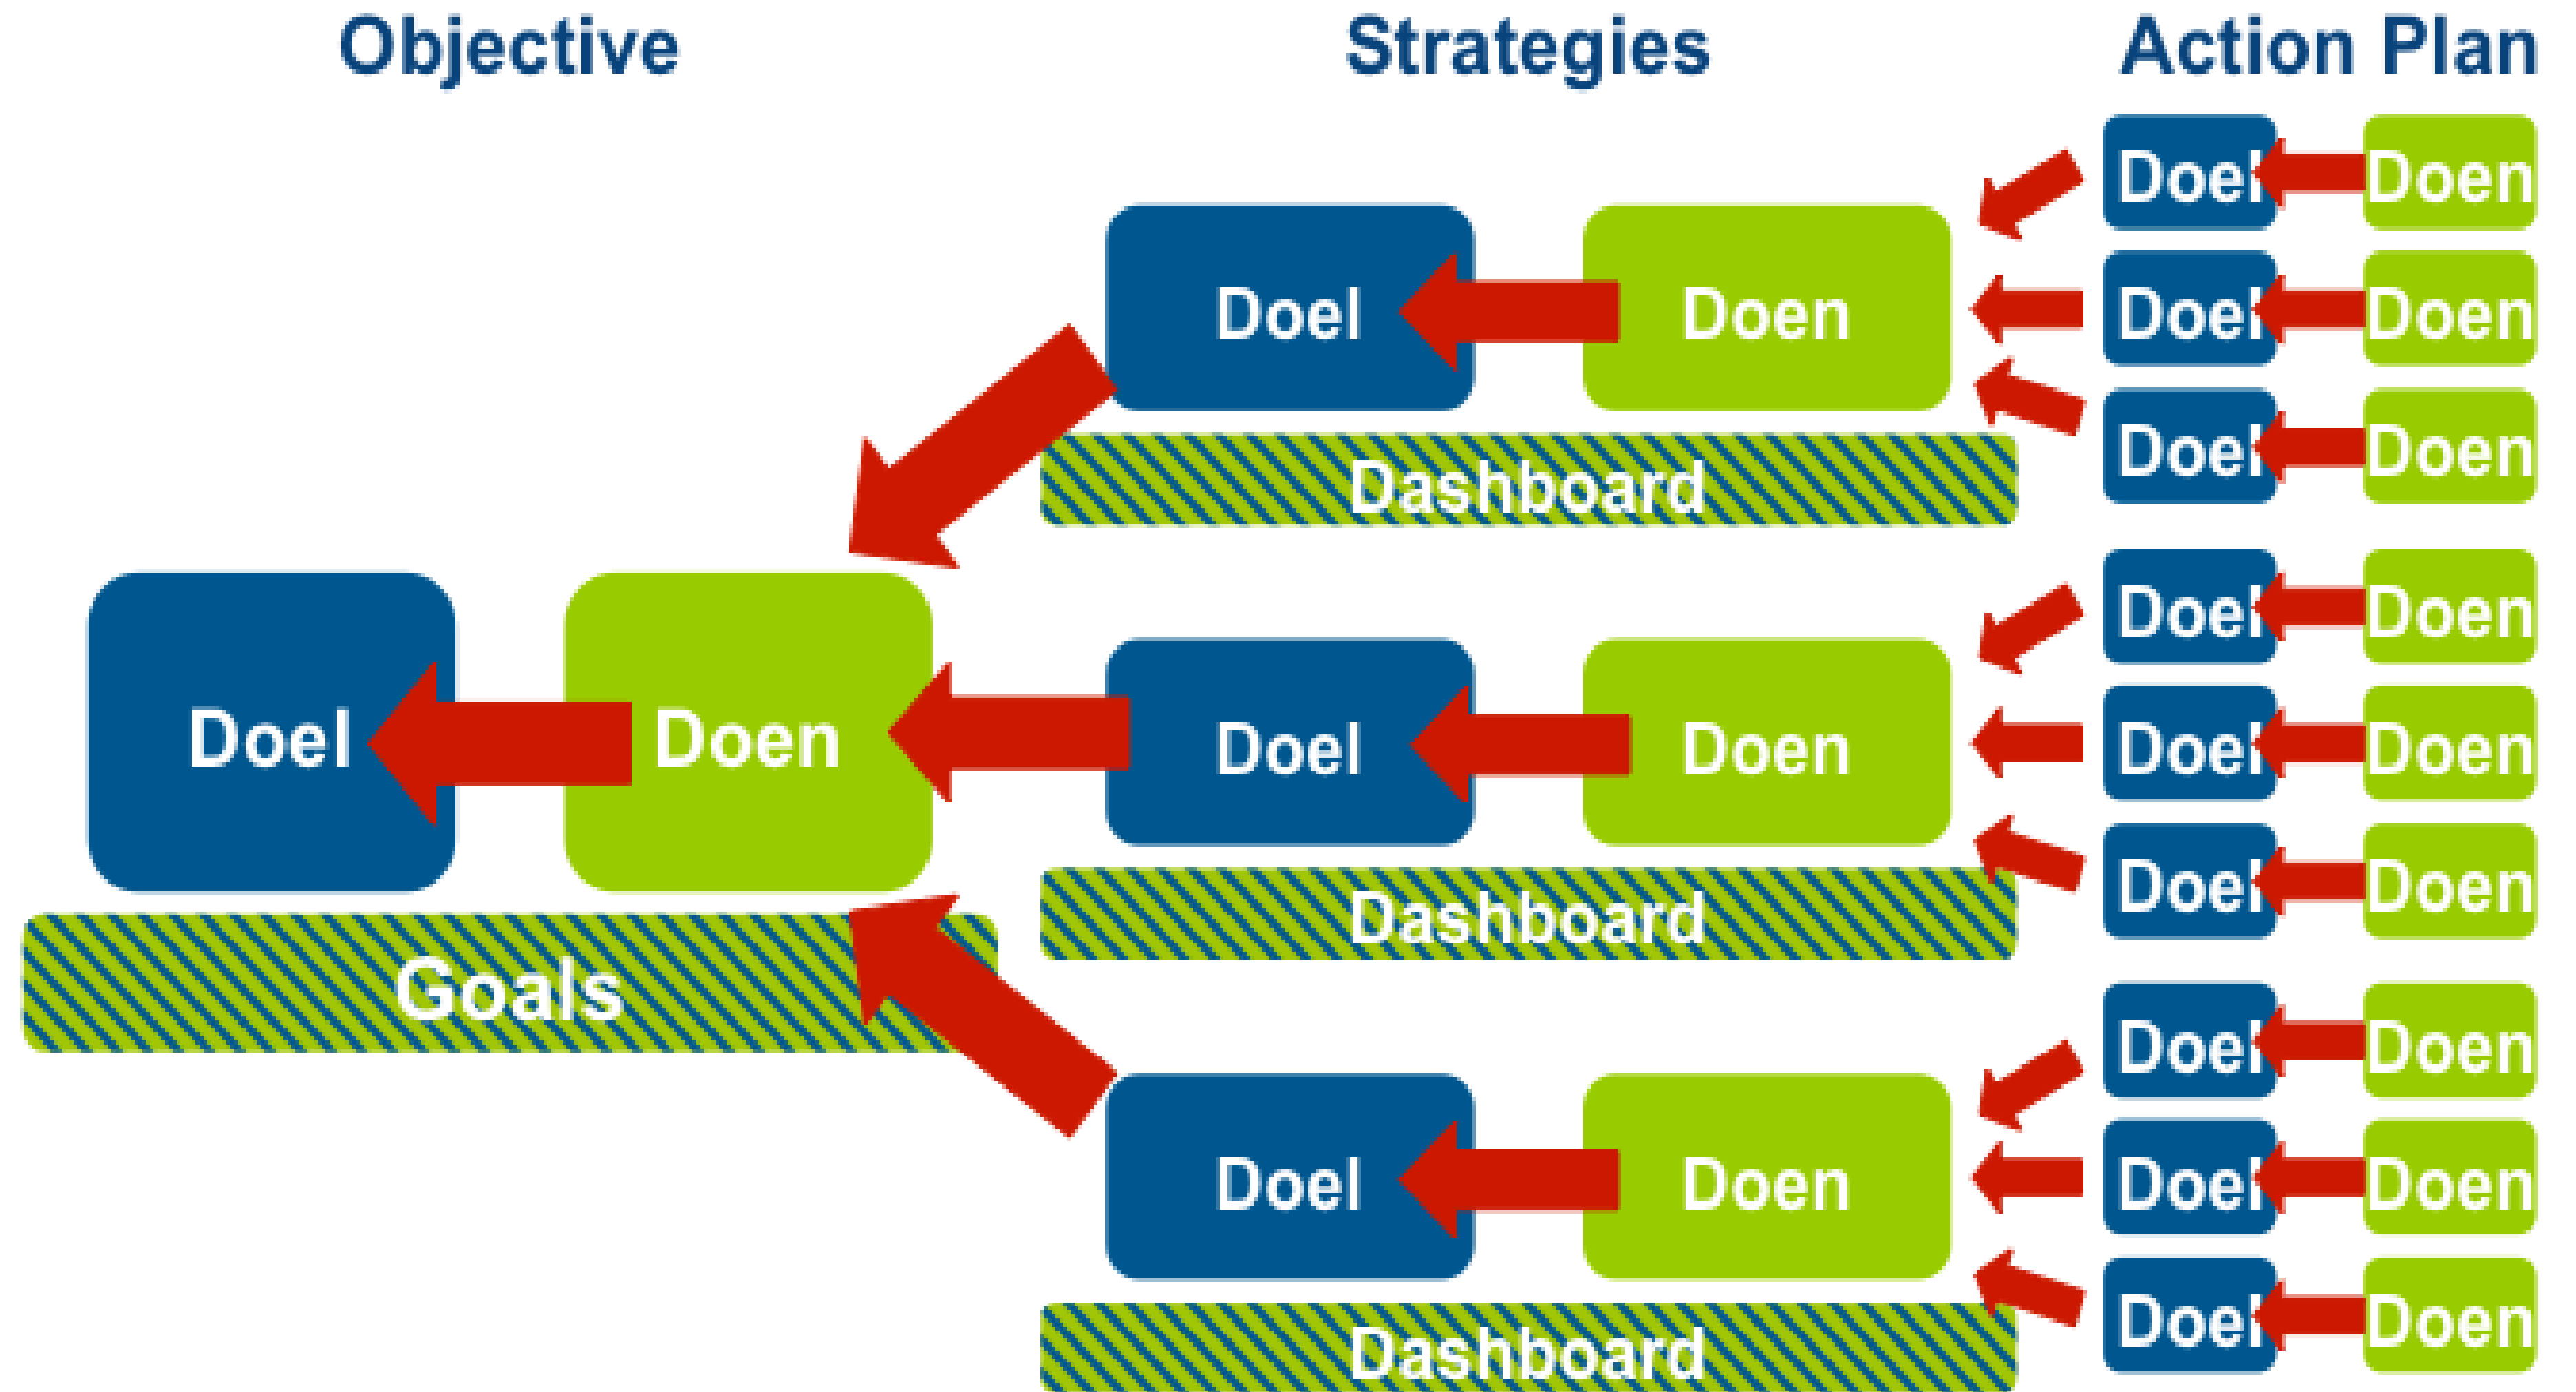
Objective

Strategies

Action Plan

Doel Doen

Doel Doen

Doel Doen

Doel Doen

Dashboard

Doel Doen

Doel Doen

Doel Doen

Doel Doen

Doel Doen

Dashboard

Doel Doen

Goals

Doel Doen

Doel Doen

Doel Doen

Doel Doen

Dashboard